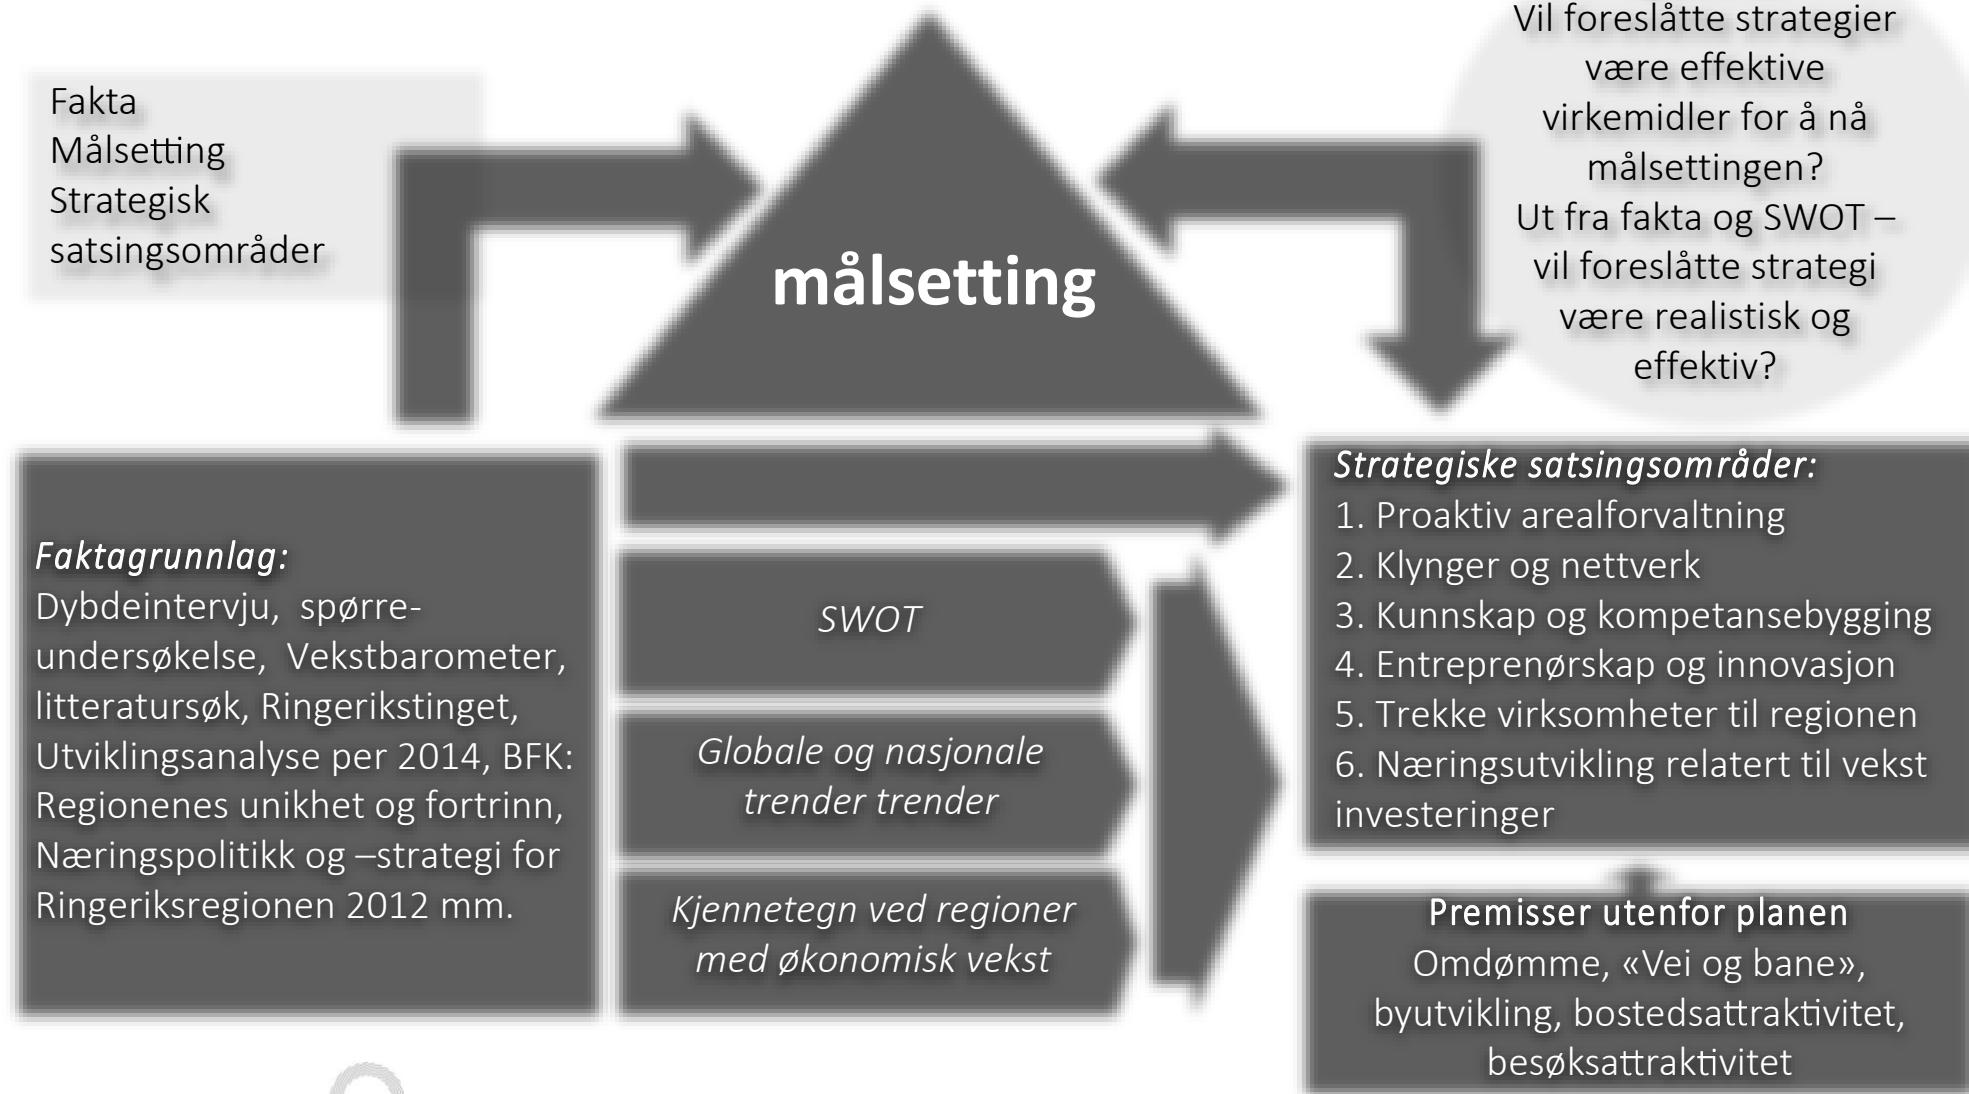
Fakta
Målsetting
Strategisk satsingsområder

målsetting

Vil foreslåtte strategier være effektive virkemidler for å nå målsettingen?
Ut fra fakta og SWOT – vil foreslåtte strategi være realistisk og effektiv?

Faktagrunnlag:
Dybdeintervju, spørreundersøkelse, Vekstbarometer, litteratursøk, Ringerikstinget, Utviklingsanalyse per 2014, BFK: Regionenes unikhet og fortrinn, Næringspolitikk og –strategi for Ringeriksregionen 2012 mm.

SWOT

Globale og nasjonale trender trender

Kjennetegn ved regioner med økonomisk vekst

Strategiske satsingsområder:
1. Proaktiv arealforvaltning
2. Klynger og nettverk
3. Kunnskap og kompetansebygging
4. Entreprenørskap og innovasjon
5. Trekke virksomheter til regionen
6. Næringsutvikling relatert til vekst investeringer

Premisser utenfor planen
Omdømme, «Vei og bane», byutvikling, bostedsattraktivitet, besøksattraktivitet